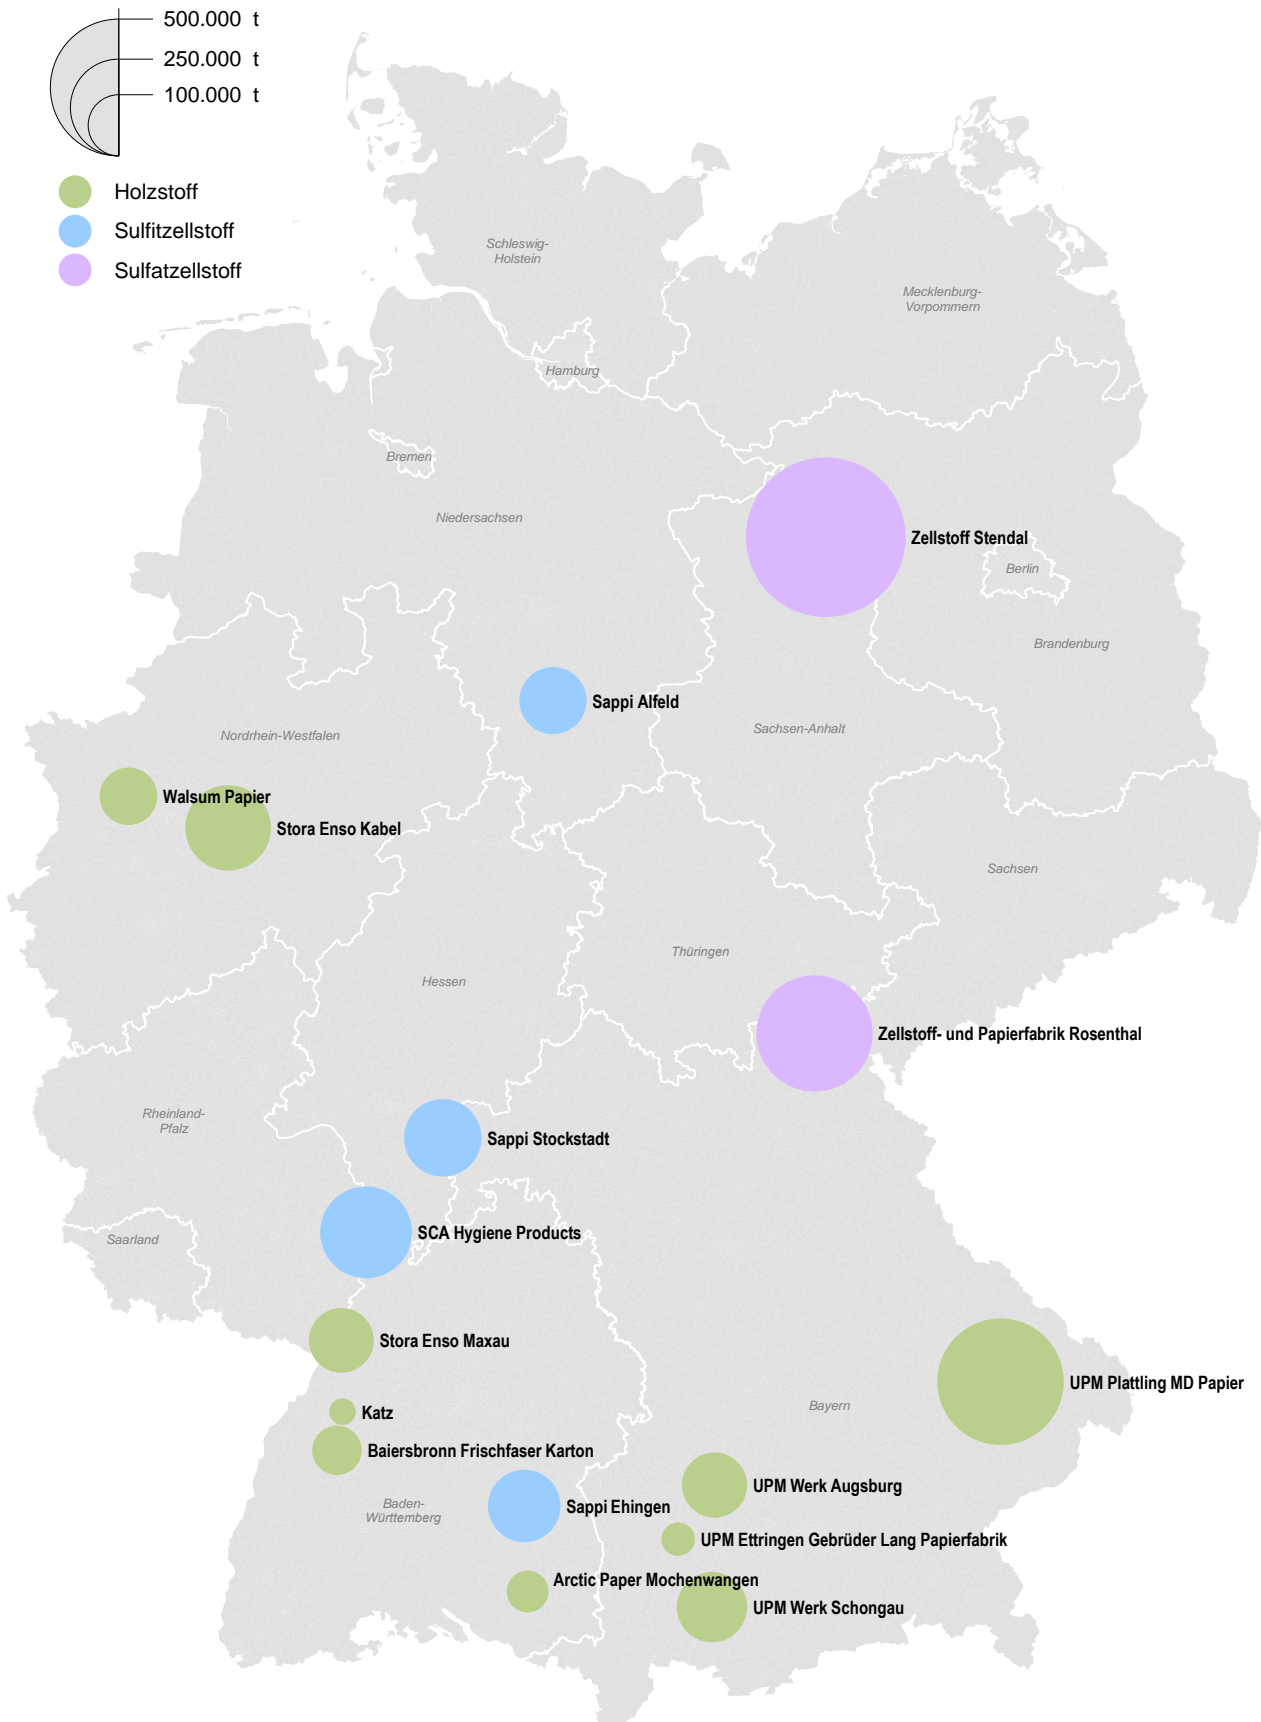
500.000 t
250.000 t
100.000 t

Holzstoff
Sulfitzellstoff
Sulfatzellstoff

Schleswig-Holstein
Mecklenburg-Vorpommern
Hamburg
Bremen
Niedersachsen
Zellstoff Stendal
Berlin
Brandenburg
Sappi Alfeld
Sachsen-Anhalt
Nordrhein-Westfalen
Walsum Papier
Stora Enso Kabel
Sachsen
Thüringen
Hessen
Zellstoff- und Papierfabrik Rosenthal
Rheinland-Pfalz
Sappi Stockstadt
Saarland
SCA Hygiene Products
Stora Enso Maxau
UPM Plattling MD Papier
Katz
Bayern
Baiersbronn Frischfaser Karton
UPM Werk Augsburg
Baden-Württemberg
Sappi Ehingen
UPM Ettringen Gebrüder Lang Papierfabrik
Arctic Paper Mochenwangen
UPM Werk Schongau